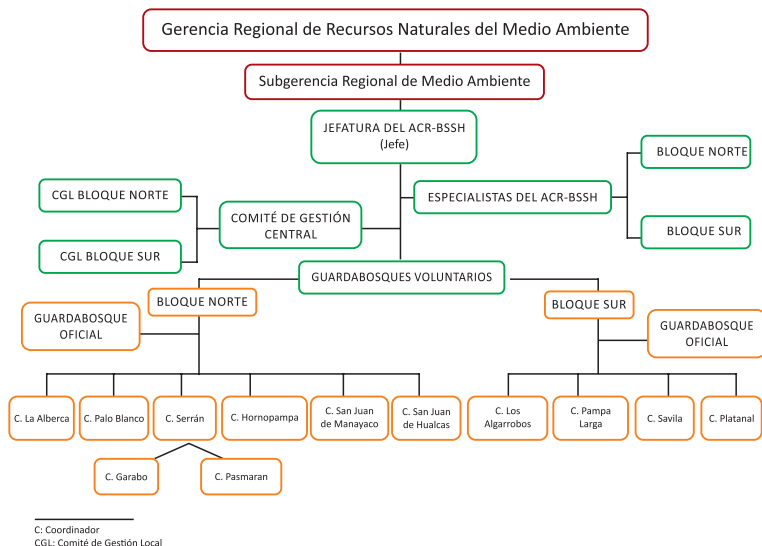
Gerencia Regional de Recursos Naturales del Medio Ambiente

Subgerencia Regional de Medio Ambiente

JEFATURA DEL ACR-BSSH
(Jefe)

BLOQUE NORTE

ESPECIALISTAS DEL ACR-BSSH

BLOQUE SUR

CGL BLOQUE NORTE

COMITÉ DE GESTIÓN CENTRAL

CGL BLOQUE SUR

GUARDABOSQUES VOLUNTARIOS

GUARDABOSQUE OFICIAL

BLOQUE NORTE

BLOQUE SUR

GUARDABOSQUE OFICIAL

C. La Alberca

C. Palo Blanco

C. Serrán

C. Hornopampa

C. San Juan de Manayaco

C. San Juan de Hualcas

C. Los Algarrobos

C. Pampa Larga

C. Savila

C. Platanal

C. Garabo

C. Pasmaran

C: Coordinador
CGL: Comité de Gestión Local